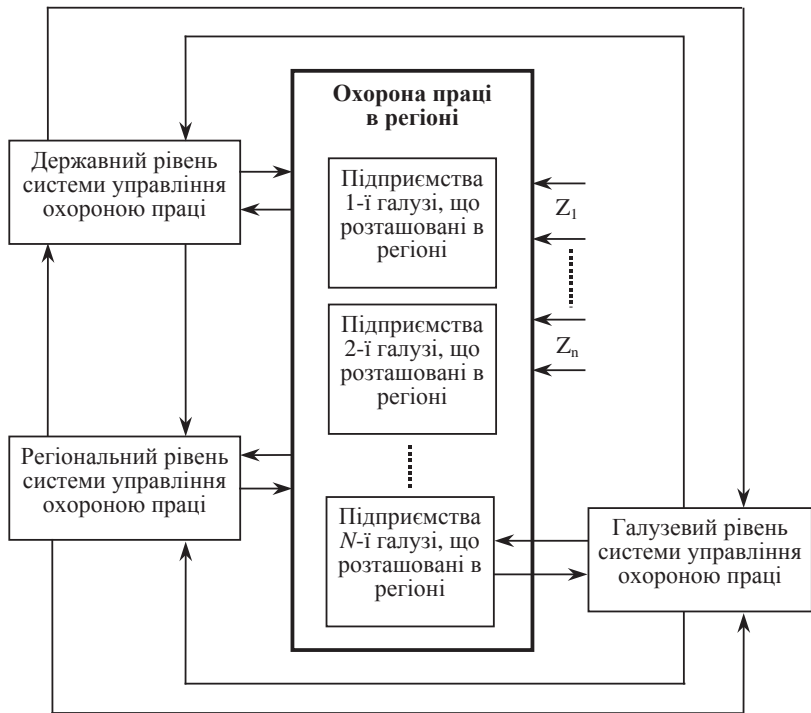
Охорона праці в регіоні

Державний рівень системи управління охороною праці

Підприємства 1-ї галузі, що розташовані в регіоні

$Z_1$

Підприємства 2-ї галузі, що розташовані в регіоні

$Z_n$

Регіональний рівень системи управління охороною праці

Підприємства *N*-ї галузі, що розташовані в регіоні

Галузевий рівень системи управління охороною праці